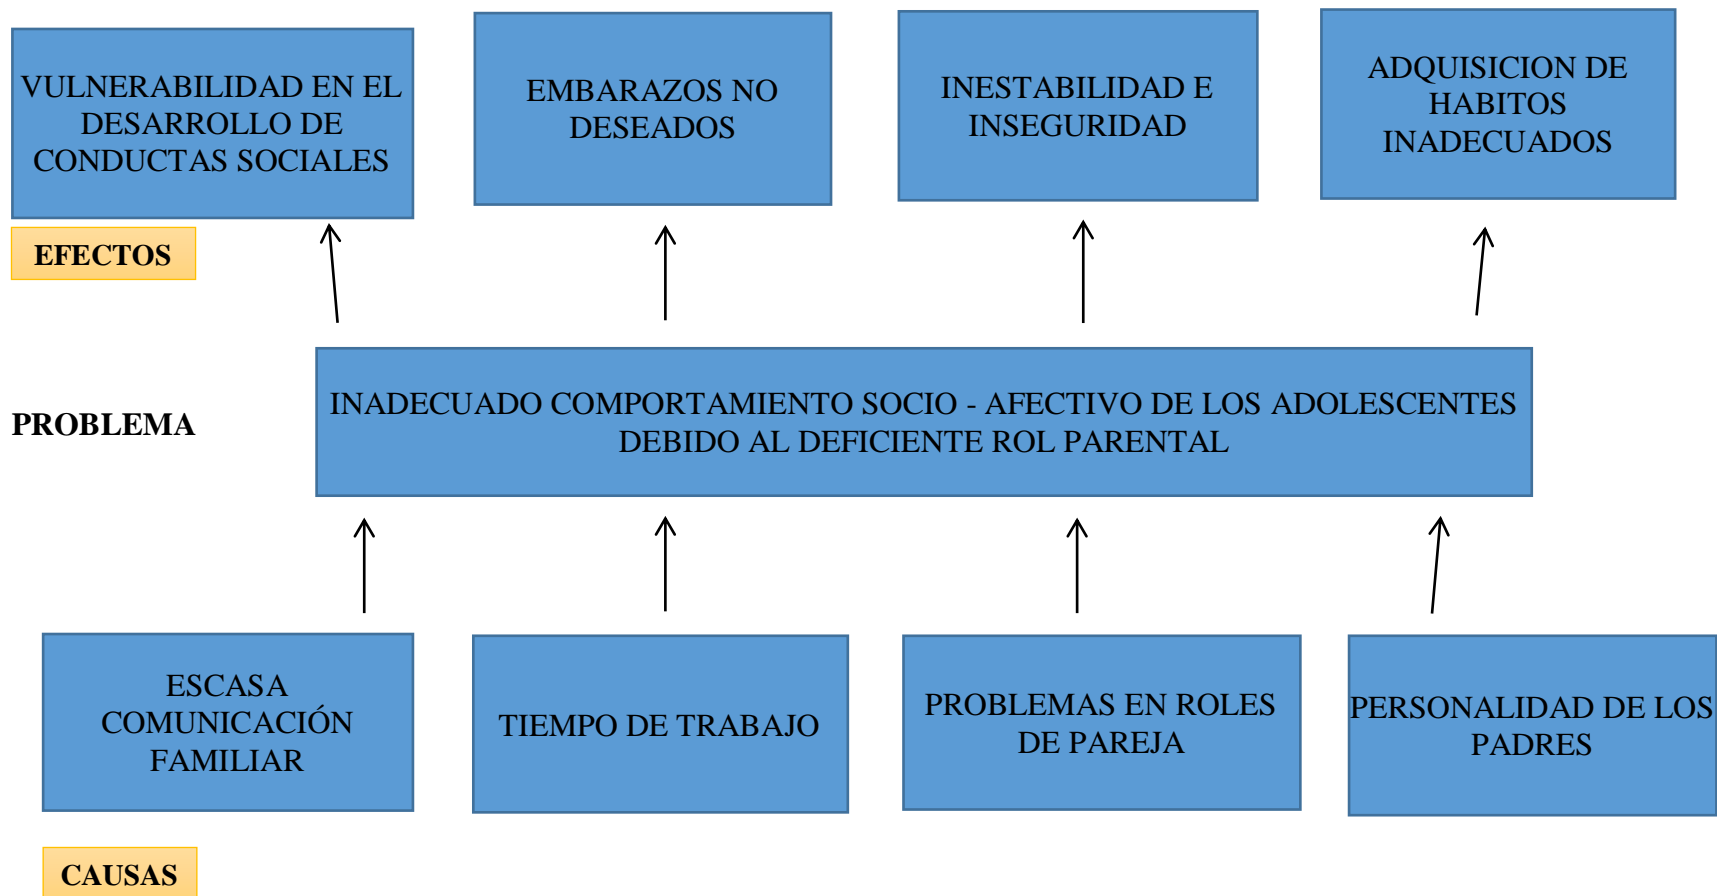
VULNERABILIDAD EN EL DESARROLLO DE CONDUCTAS SOCIALES

EMBARAZOS NO DESEADOS

INESTABILIDAD E INSEGURIDAD

ADQUISICION DE HABITOS INADECUADOS

EFECTOS

PROBLEMA

INADECUADO COMPORTAMIENTO SOCIO - AFECTIVO DE LOS ADOLESCENTES DEBIDO AL DEFICIENTE ROL PARENTAL

ESCASA COMUNICACIÓN FAMILIAR

TIEMPO DE TRABAJO

PROBLEMAS EN ROLES DE PAREJA

PERSONALIDAD DE LOS PADRES

CAUSAS